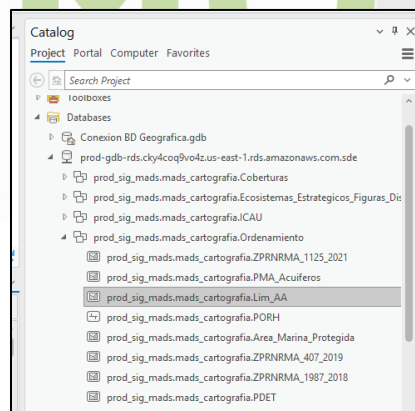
Catalog

Project Portal Computer Favorites

Search Project

Toolboxes

Databases

Conexion BD Geografica.gdb

prod-gdb-rds.cky4coq9v4z.us-east-1.rds.amazonaws.com.sde

prod_sig_mads.mads_cartografia.Coberturas

prod_sig_mads.mads_cartografia.Ecosistemas_Estrategicos_Figuras_Dis

prod_sig_mads.mads_cartografia.ICAU

prod_sig_mads.mads_cartografia.Ordenamiento

prod_sig_mads.mads_cartografia.ZPRNRMA_1125_2021

prod_sig_mads.mads_cartografia.PMA_Acuiferos

prod_sig_mads.mads_cartografia.Lim_AA

prod_sig_mads.mads_cartografia.PORH

prod_sig_mads.mads_cartografia.Area_Marina_Protegida

prod_sig_mads.mads_cartografia.ZPRNRMA_407_2019

prod_sig_mads.mads_cartografia.ZPRNRMA_1987_2018

prod_sig_mads.mads_cartografia.PDET